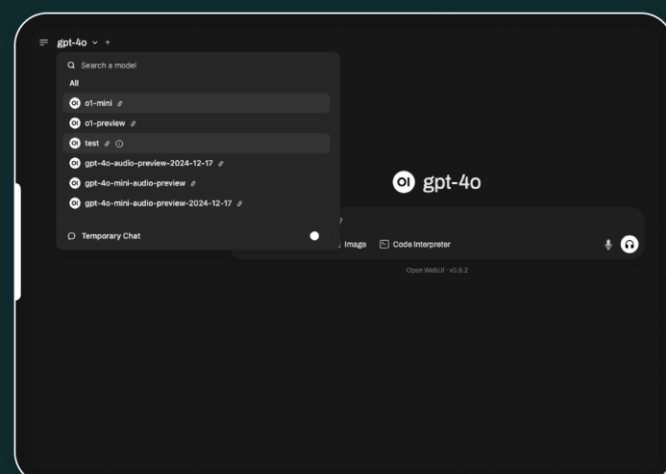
gpt-4o +

Search a model

All

o1-mini

o1-preview

test

gpt-4o-audio-preview-2024-12-17

gpt-4o-mini-audio-preview

gpt-4o-mini-audio-preview-2024-12-17

Temporary Chat

gpt-4o

?

Image

Code interpreter

Open WebUI · v0.6.2